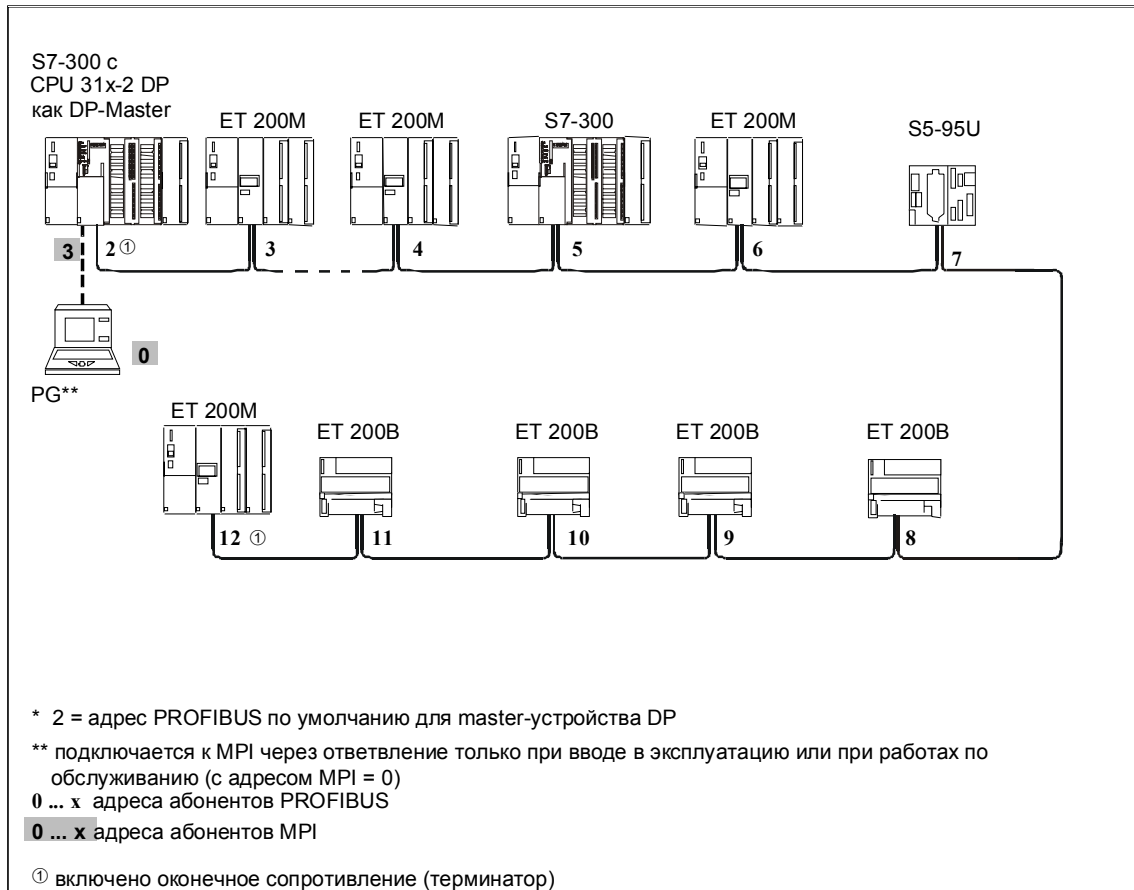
S7-300 с CPU 31x-2 DP как DP-Master

ET 200M

ET 200M

S7-300

ET 200M

S5-95U

3

2 ①

3

4

5

6

7

0

PG**

ET 200M

ET 200B

ET 200B

ET 200B

ET 200B

12 ①

11

10

9

8

* 2 = адрес PROFIBUS по умолчанию для master-устройства DP

** подключается к MPI через ответвление только при вводе в эксплуатацию или при работах по обслуживанию (с адресом MPI = 0)

0 ... x адреса абонентов PROFIBUS

0 ... x адреса абонентов MPI

① включено оконечное сопротивление (терминатор)